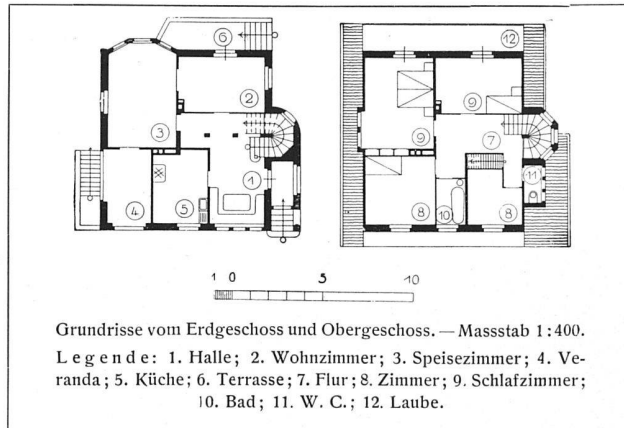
6
2
3
1
4
5
12
9
9
7
11
8
10
8

1 0 5 10

Grundrisse vom Erdgeschoss und Obergeschoss. — Massstab 1:400.

Legende: 1. Halle; 2. Wohnzimmer; 3. Speisezimmer; 4. Veranda; 5. Küche; 6. Terrasse; 7. Flur; 8. Zimmer; 9. Schlafzimmer; 10. Bad; 11. W. C.; 12. Laube.